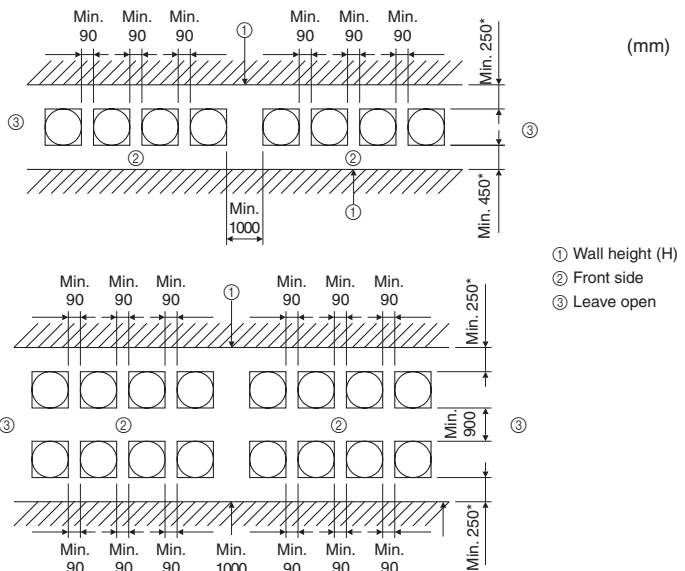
(mm)

Min. 90 Min. 90 Min. 90 ① Min. 90 Min. 90 Min. 90

Min. 250*

③ ③

② ②

①

Min. 1000

Min. 450*

① Wall height (H)
② Front side
③ Leave open

Min. 90 Min. 90 Min. 90 ① Min. 90 Min. 90 Min. 90

Min. 250*

③ ② ② Min. 900 ③

Min. 90 Min. 90 Min. 90 Min. 1000 Min. 90 Min. 90 Min. 90

Min. 250*